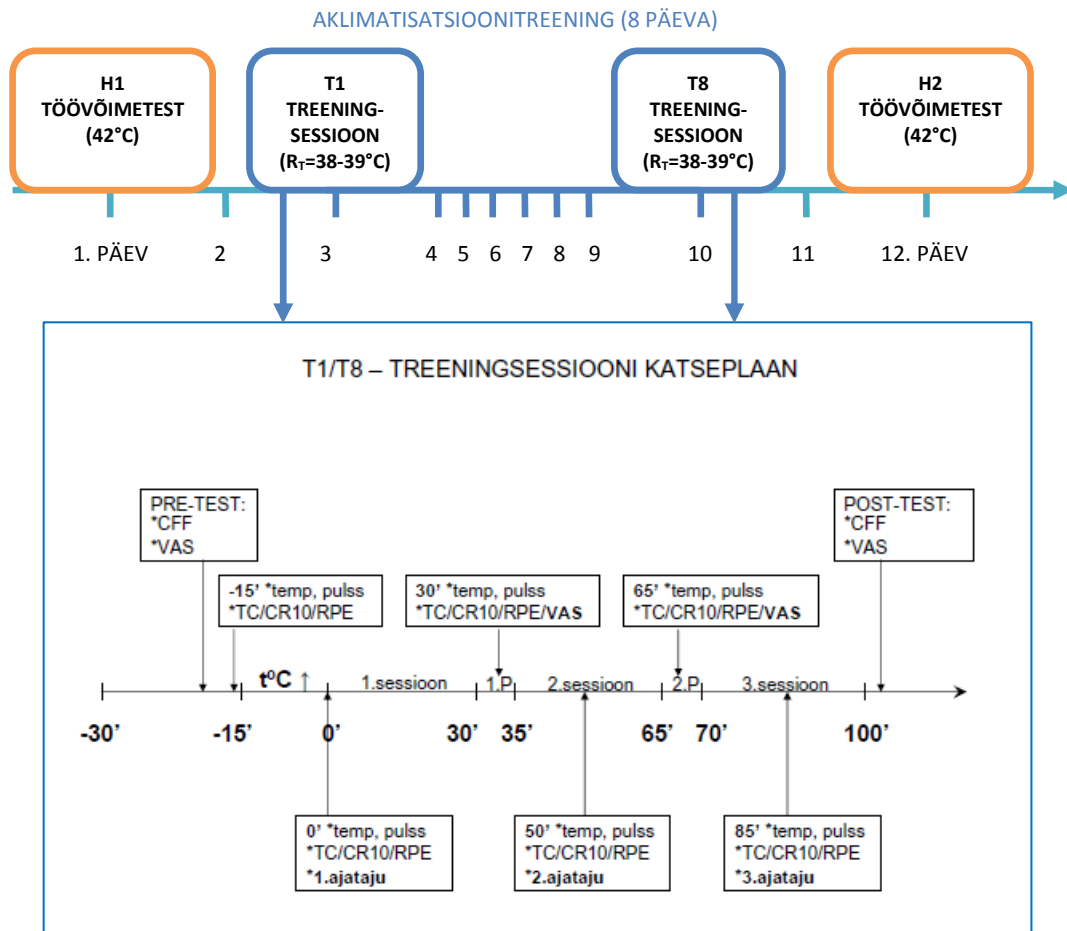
AKLIMATISATSIOONITREENING (8 PÄEVA)

H1
TÖÖVÕIMETEST
(42°C)

T1
TREENING-
SESSIOON
($R_T$=38-39°C)

T8
TREENING-
SESSIOON
($R_T$=38-39°C)

H2
TÖÖVÕIMETEST
(42°C)

1. PÄEV 2 3 4 5 6 7 8 9 10 11 12. PÄEV

T1/T8 – TREENINGSESSIOONI KATSEPLAAN

PRE-TEST:
*CFF
*VAS

POST-TEST:
*CFF
*VAS

-15' *temp, pulss
*TC/CR10/RPE

30' *temp, pulss
*TC/CR10/RPE/VAS

65' *temp, pulss
*TC/CR10/RPE/VAS

$t^0C$ ↑ 1.sessioon 1.P 2.sessioon 2.P 3.sessioon

-30' -15' 0' 30' 35' 65' 70' 100'

0' *temp, pulss
*TC/CR10/RPE
*1.ajataju

50' *temp, pulss
*TC/CR10/RPE
*2.ajataju

85' *temp, pulss
*TC/CR10/RPE
*3.ajataju